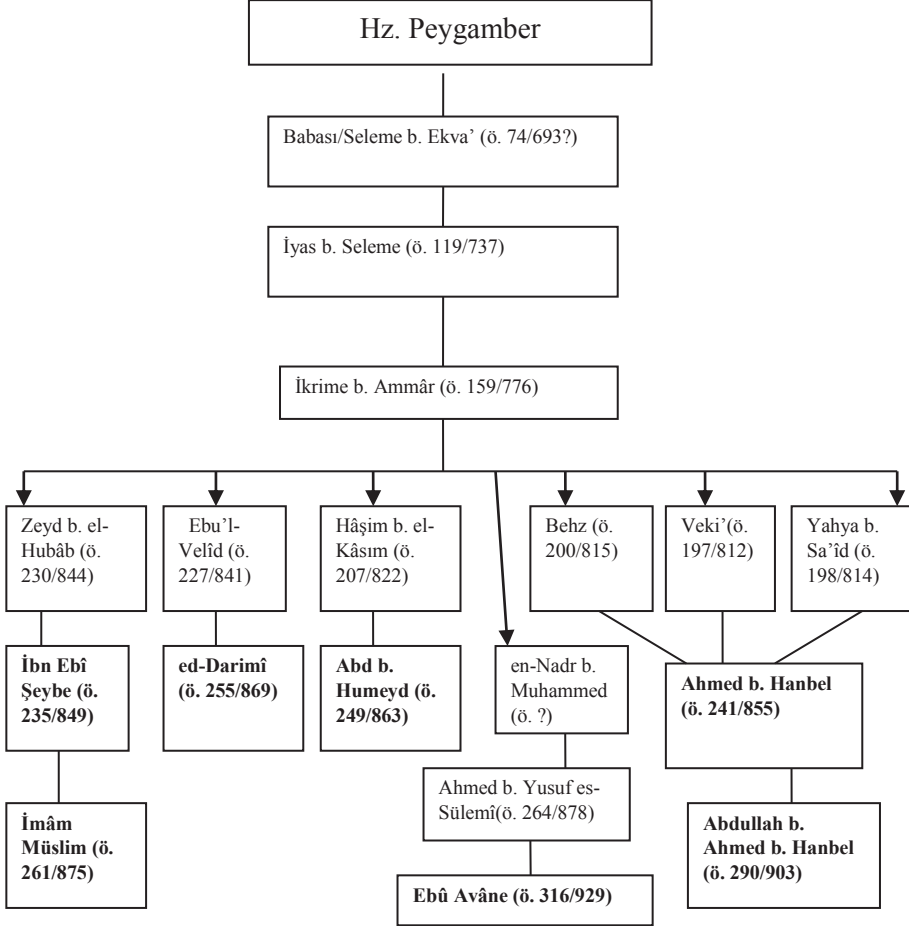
Hz. Peygamber

Babası/Seleme b. Ekva' (ö. 74/693?)

İyas b. Seleme (ö. 119/737)

İkrime b. Ammâr (ö. 159/776)

Zeyd b. el-Hubâb (ö. 230/844)

Ebu'l-Velîd (ö. 227/841)

Hâşim b. el-Kâsım (ö. 207/822)

Behz (ö. 200/815)

Veki'(ö. 197/812)

Yahya b. Sa'îd (ö. 198/814)

**İbn Ebî Şeybe (ö. 235/849)**

**ed-Darimî (ö. 255/869)**

**Abd b. Humeyd (ö. 249/863)**

en-Nadr b. Muhammed (ö. ?)

**Ahmed b. Hanbel (ö. 241/855)**

Ahmed b. Yusuf es-Sülemî(ö. 264/878)

**İmâm Müslim (ö. 261/875)**

**Ebû Avâne (ö. 316/929)**

**Abdullah b. Ahmed b. Hanbel (ö. 290/903)**